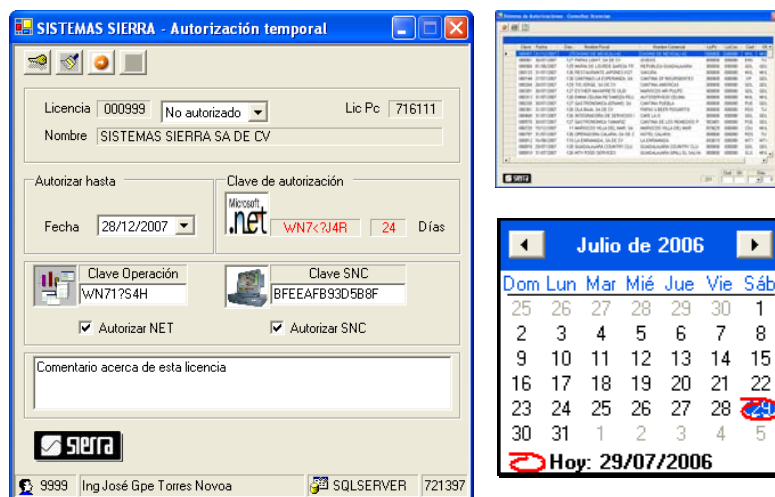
SISTEMAS SIERRA - Autorización temporal

Licencia 000999 No autorizado Lic Pc 716111
Nombre SISTEMAS SIERRA SA DE CV

Autorizar hasta
Fecha 28/12/2007

Clave de autorización
Microsoft .net WN7<?J4R 24 Días

Clave Operación
WN71?S4H
Autorizar NET

Clave SNC
BFEEAFB93D5B8F
Autorizar SNC

Comentario acerca de esta licencia

sierra

9999 Ing José Gpe Torres Novoa SQLSERVER 721397

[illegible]

Julio de 2006

| Dom | Lun | Mar | Mié | Jue | Vie | Sáb |
|---|---|---|---|---|---|---|
| 25 | 26 | 27 | 28 | 29 | 30 | 1 |
| 2 | 3 | 4 | 5 | 6 | 7 | 8 |
| 9 | 10 | 11 | 12 | 13 | 14 | 15 |
| 16 | 17 | 18 | 19 | 20 | 21 | 22 |
| 23 | 24 | 25 | 26 | 27 | 28 | 29 |
| 30 | 31 | 1 | 2 | 3 | 4 | 5 |

Hoy: 29/07/2006